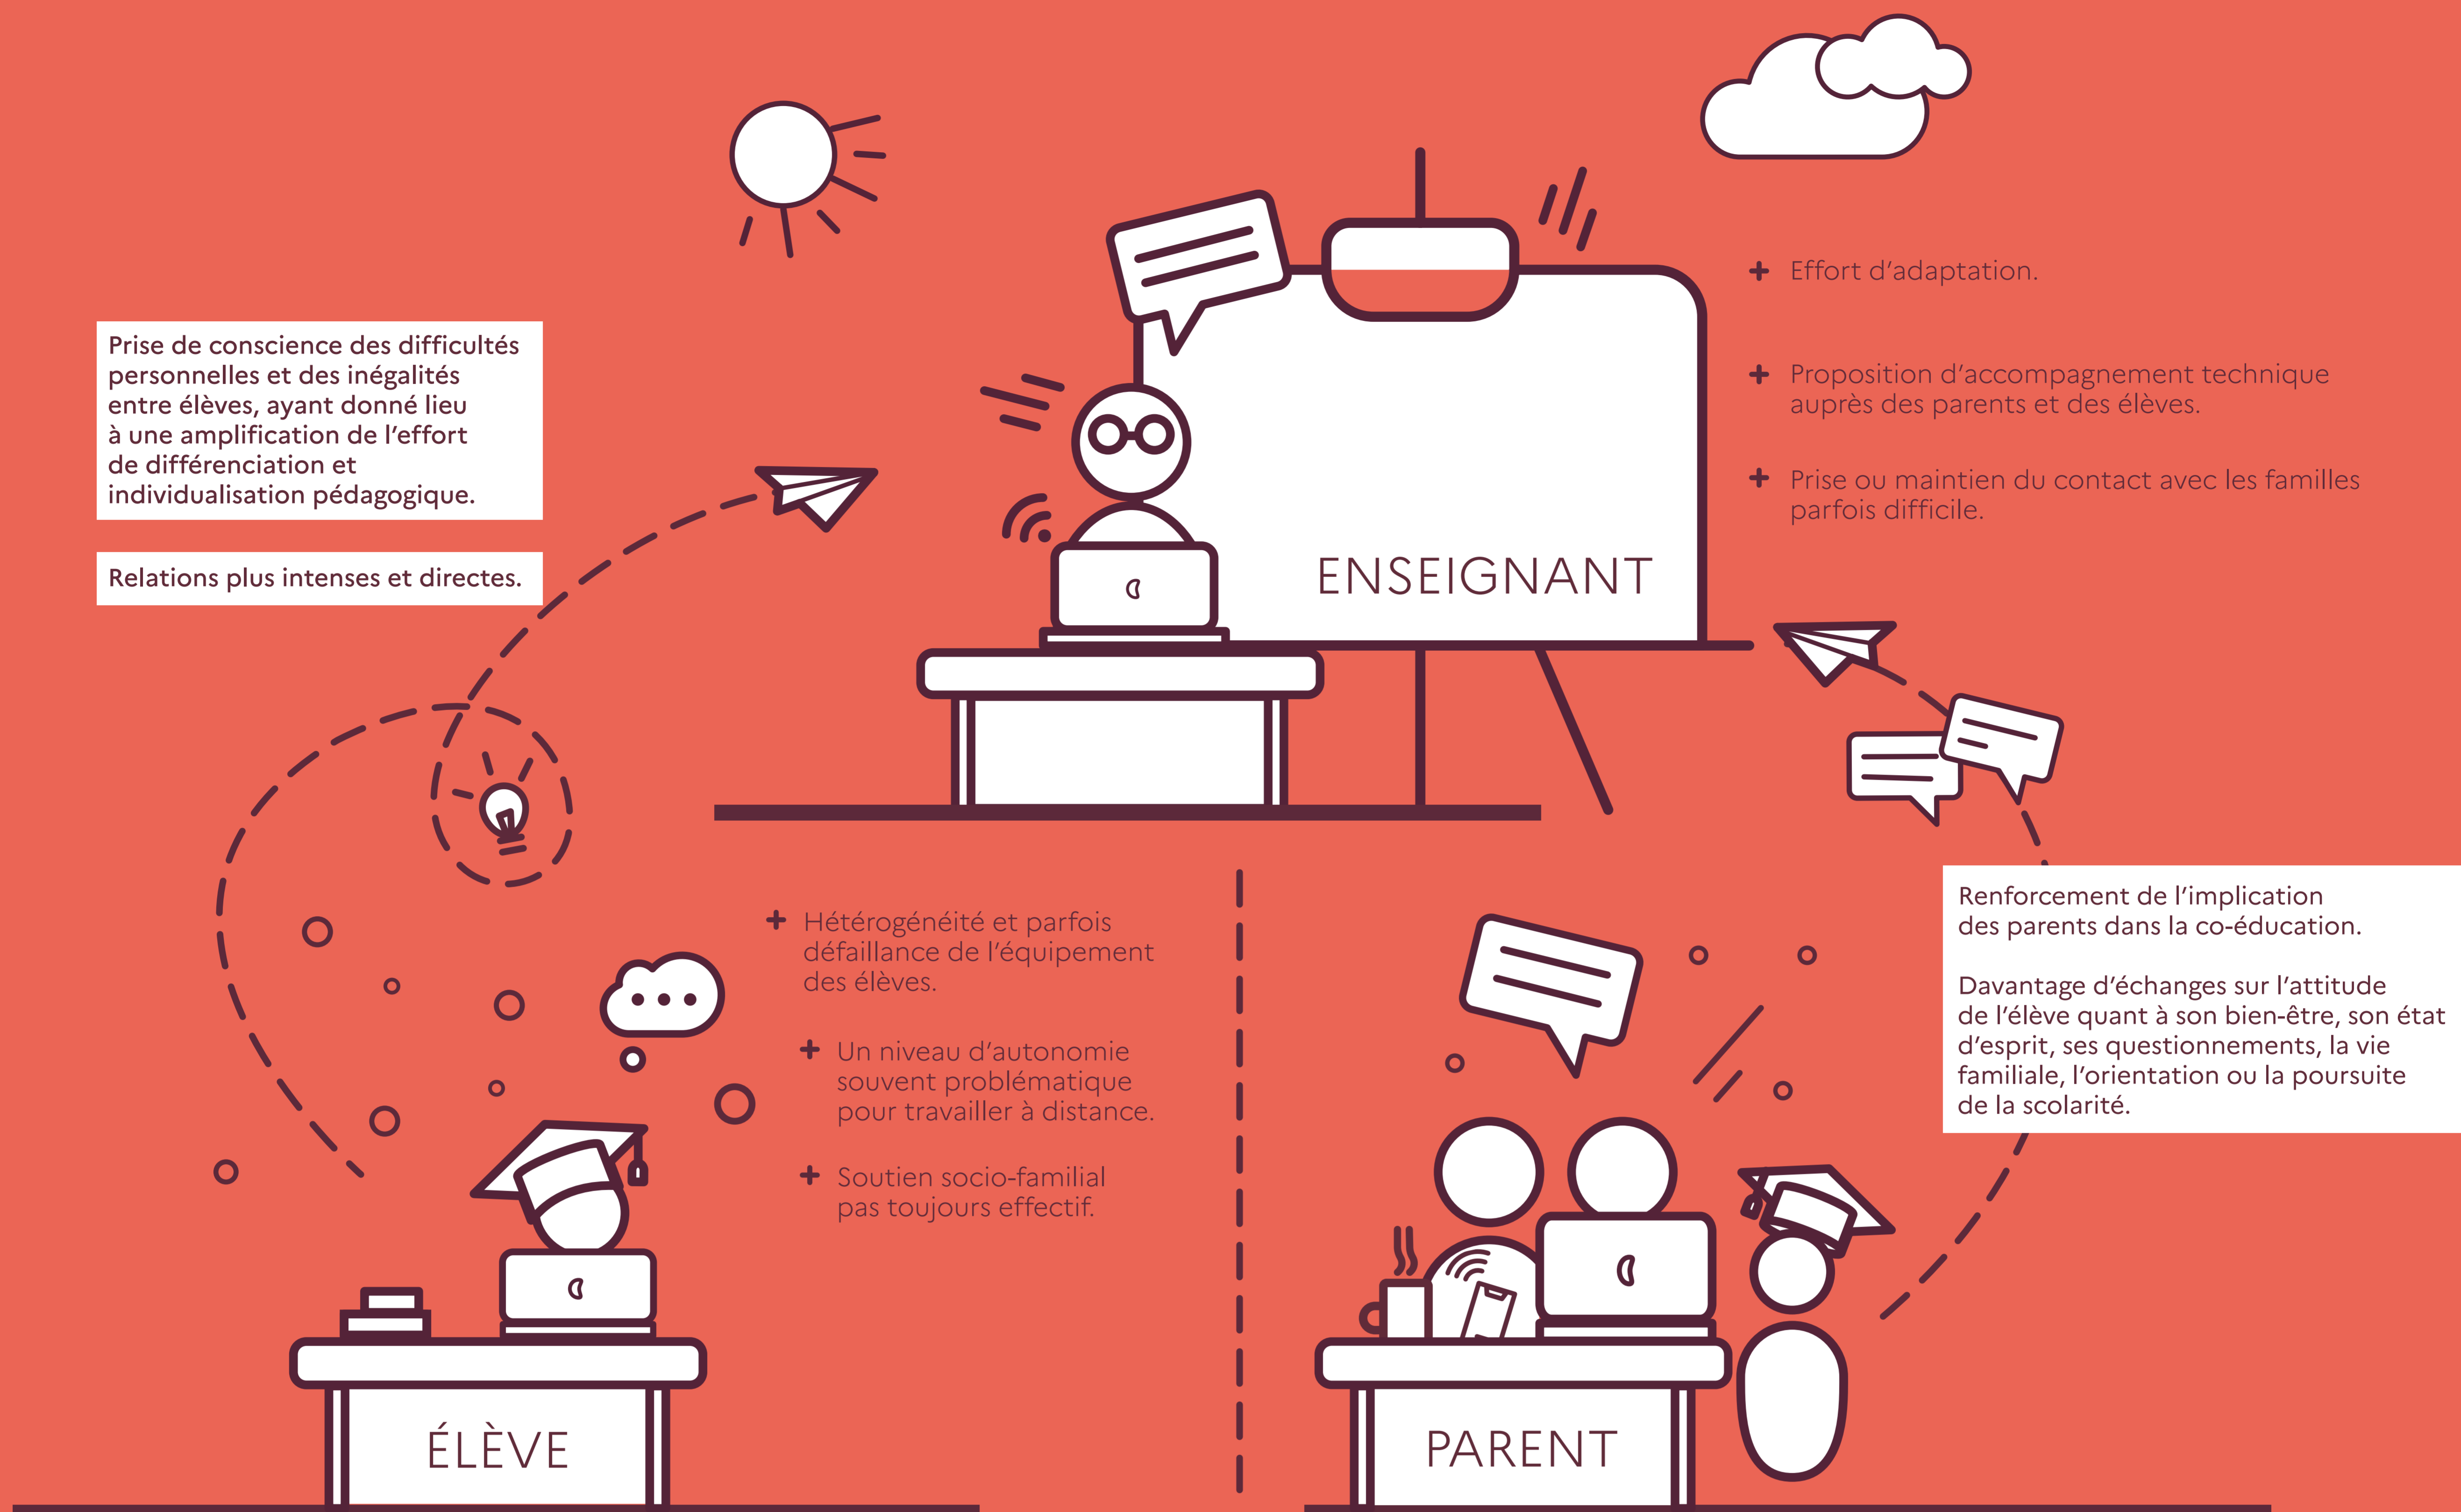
Prise de conscience des difficultés personnelles et des inégalités entre élèves, ayant donné lieu à une amplification de l'effort de différenciation et individualisation pédagogique.

Relations plus intenses et directes.

ENSEIGNANT

+ Effort d'adaptation.

+ Proposition d'accompagnement technique auprès des parents et des élèves.

+ Prise ou maintien du contact avec les familles parfois difficile.

+ Hétérogénéité et parfois défaillance de l'équipement des élèves.

+ Un niveau d'autonomie souvent problématique pour travailler à distance.

+ Soutien socio-familial pas toujours effectif.

Renforcement de l'implication des parents dans la co-éducation.

Davantage d'échanges sur l'attitude de l'élève quant à son bien-être, son état d'esprit, ses questionnements, la vie familiale, l'orientation ou la poursuite de la scolarité.

ÉLÈVE

PARENT